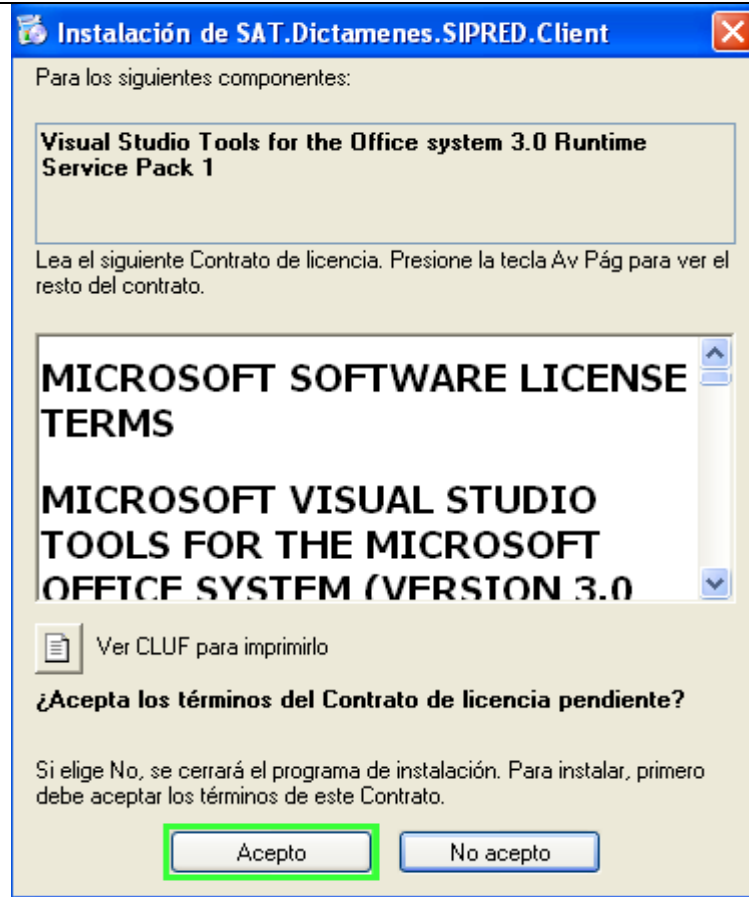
Instalación de SAT.Dictamenes.SIPRED.Client

Para los siguientes componentes:

Visual Studio Tools for the Office system 3.0 Runtime Service Pack 1

Lea el siguiente Contrato de licencia. Presione la tecla Av Pág para ver el resto del contrato.

MICROSOFT SOFTWARE LICENSE TERMS

MICROSOFT VISUAL STUDIO TOOLS FOR THE MICROSOFT OFFICE SYSTEM (VERSION 3.0

Ver CLUF para imprimirlo

¿Acepta los términos del Contrato de licencia pendiente?

Si elige No, se cerrará el programa de instalación. Para instalar, primero debe aceptar los términos de este Contrato.

Acepto

No acepto